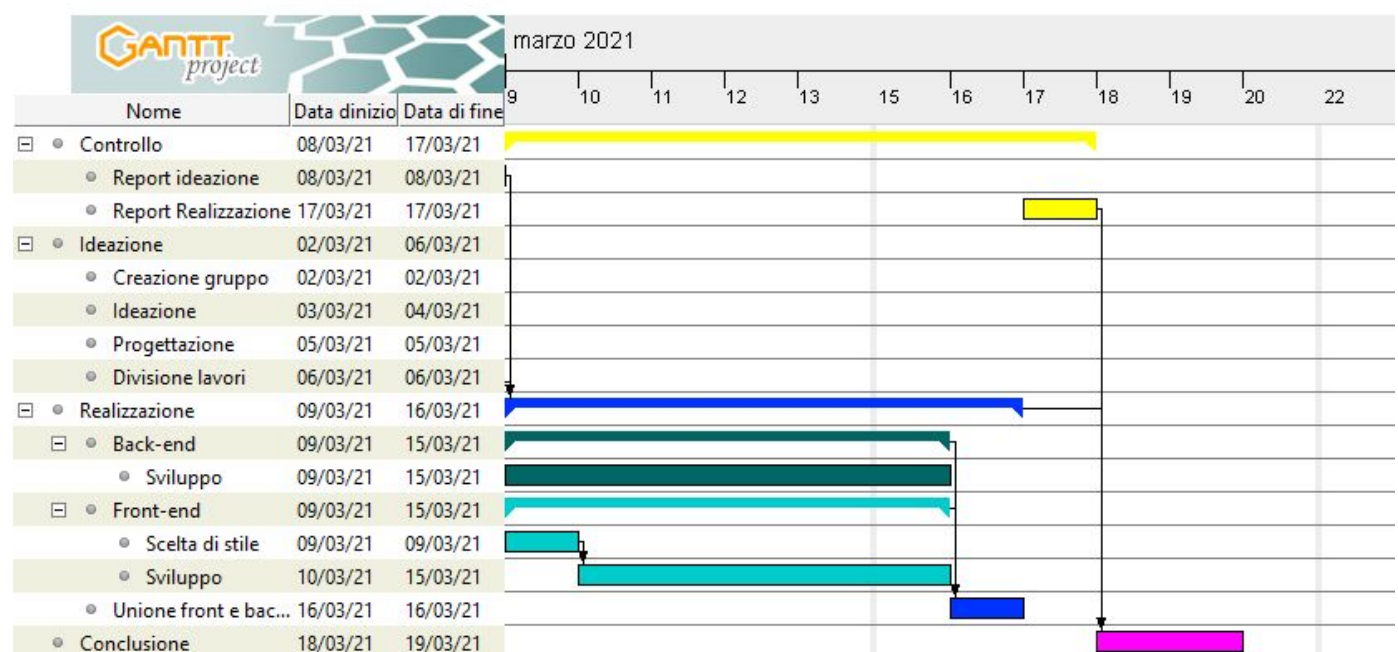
GANTT project

marzo 2021

9 10 11 12 13 15 16 17 18 19 20 22

| Nome | Data dinizio | Data di fine |
|---|---|---|
| Controllo | 08/03/21 | 17/03/21 |
| Report ideazione | 08/03/21 | 08/03/21 |
| Report Realizzazione | 17/03/21 | 17/03/21 |
| Ideazione | 02/03/21 | 06/03/21 |
| Creazione gruppo | 02/03/21 | 02/03/21 |
| Ideazione | 03/03/21 | 04/03/21 |
| Progettazione | 05/03/21 | 05/03/21 |
| Divisione lavori | 06/03/21 | 06/03/21 |
| Realizzazione | 09/03/21 | 16/03/21 |
| Back-end | 09/03/21 | 15/03/21 |
| Sviluppo | 09/03/21 | 15/03/21 |
| Front-end | 09/03/21 | 15/03/21 |
| Scelta di stile | 09/03/21 | 09/03/21 |
| Sviluppo | 10/03/21 | 15/03/21 |
| Unione front e bac... | 16/03/21 | 16/03/21 |
| Conclusione | 18/03/21 | 19/03/21 |